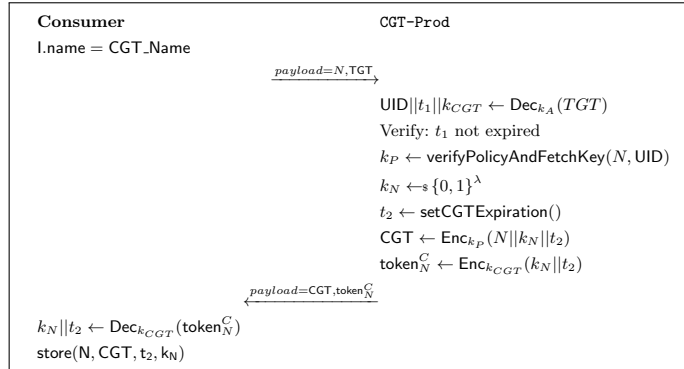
**Consumer** CGT-Prod

I.name = CGT_Name

$\xrightarrow{payload=N,\mathsf{TGT}}$

$\mathsf{UID}||t_1||k_{CGT} \leftarrow \mathsf{Dec}_{k_A}(TGT)$

Verify: $t_1$ not expired

$k_P \leftarrow \mathsf{verifyPolicyAndFetchKey}(N, \mathsf{UID})$

$k_N \leftarrow\$ \{0,1\}^{\lambda}$

$t_2 \leftarrow \mathsf{setCGTExpiration}()$

$\mathsf{CGT} \leftarrow \mathsf{Enc}_{k_P}(N||k_N||t_2)$

$\mathsf{token}_N^C \leftarrow \mathsf{Enc}_{k_{CGT}}(k_N||t_2)$

$\xleftarrow{payload=\mathsf{CGT},\mathsf{token}_N^C}$

$k_N||t_2 \leftarrow \mathsf{Dec}_{k_{CGT}}(\mathsf{token}_N^C)$

$\mathsf{store}(\mathsf{N}, \mathsf{CGT}, \mathsf{t_2}, \mathsf{k_N})$